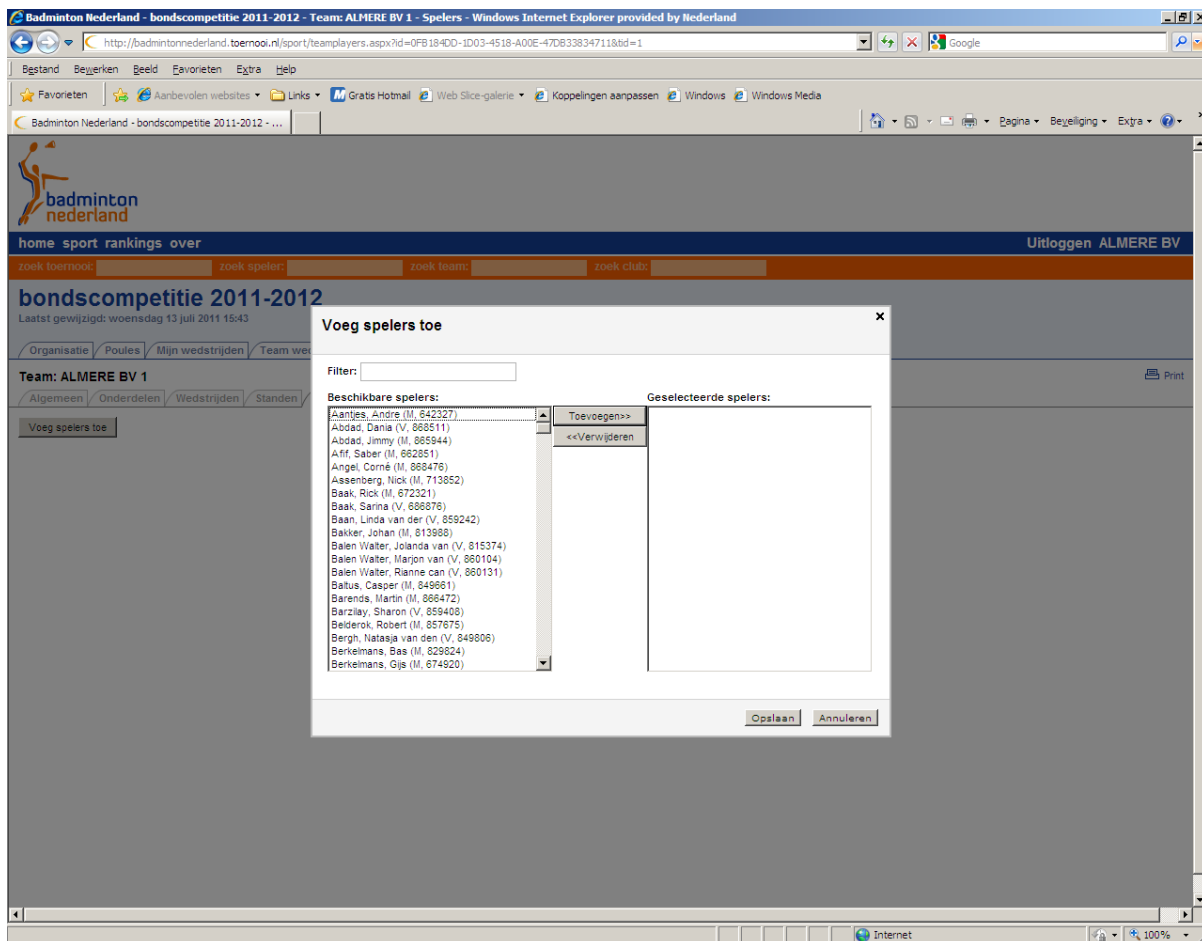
Badminton Nederland - bondscompetitie 2011-2012 - Team: ALMERE BV 1 - Spelers - Windows Internet Explorer provided by Nederland

http://badmintonnederland.toernooi.nl/sport/teamplayers.aspx?id=0FB184DD-1D03-4518-A00E-47DB33834711&tid=1

Google

Bestand Bewerken Beeld Favorieten Extra Help

Favorieten Aanbevolen websites Links Gratis Hotmail Web Slice-galerie Koppelingen aanpassen Windows Windows Media

Badminton Nederland - bondscompetitie 2011-2012 - ...

Pagina Beveiliging Extra

badminton nederland

home sport rankings over

Uitloggen ALMERE BV

zoek toernooi: zoek speler: zoek team: zoek club:

bondscompetitie 2011-2012

Laatst gewijzigd: woensdag 13 juli 2011 15:43

Organisatie Poules Mijn wedstrijden Team we

Team: ALMERE BV 1

Print

Algemeen Onderdelen Wedstrijden Standen

Voeg spelers toe

Voeg spelers toe

Filter:

Beschikbare spelers:

Aantjes, Andre (M, 642327)
Abdad, Dania (V, 868511)
Abdad, Jimmy (M, 865944)
Afif, Saber (M, 662851)
Angel, Corné (M, 868476)
Assenberg, Nick (M, 713852)
Baak, Rick (M, 672321)
Baak, Sarina (V, 686876)
Baan, Linda van der (V, 859242)
Bakker, Johan (M, 813988)
Balen Walter, Jolanda van (V, 815374)
Balen Walter, Marjon van (V, 860104)
Balen Walter, Rianne can (V, 860131)
Baltus, Casper (M, 849661)
Barends, Martin (M, 866472)
Barzilay, Sharon (V, 859408)
Belderok, Robert (M, 857675)
Bergh, Natasja van den (V, 849806)
Berkelmans, Bas (M, 829824)
Berkelmans, Gijs (M, 674920)

Toevoegen>>
<<Verwijderen

Geselecteerde spelers:

Opslaan Annuleren

Internet 100%